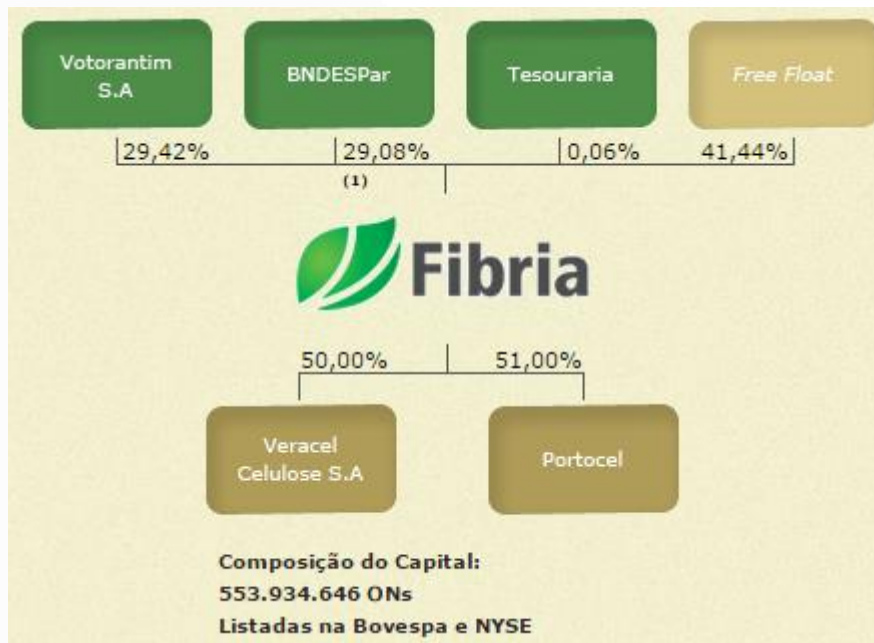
Votorantim S.A

BNDESPar

Tesouraria

Free Float

29,42%

29,08%

(1)

0,06%

41,44%

Fibria

50,00%

51,00%

Veracel Celulose S.A

Portocel

Composição do Capital:
553.934.646 ONs
Listadas na Bovespa e NYSE